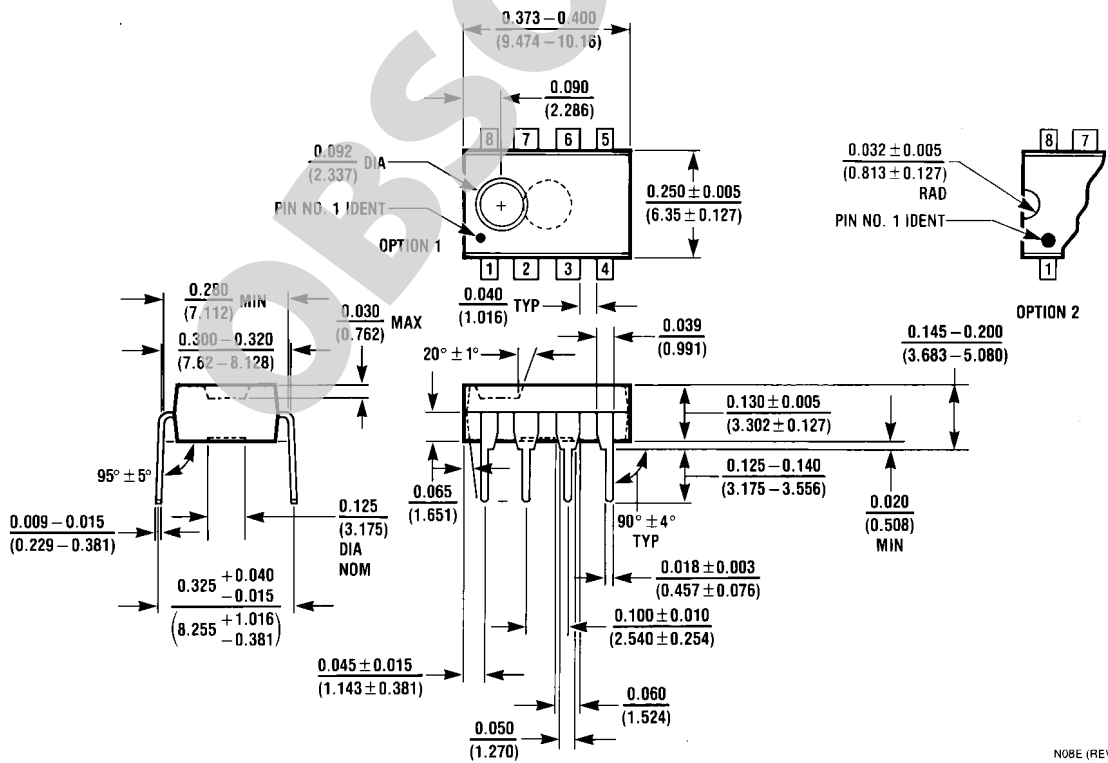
OBSO

$\frac{0.373-0.400}{(9.474-10.16)}$

$\frac{0.090}{(2.286)}$

8 7 6 5

$\frac{0.092}{(2.337)}$ DIA

PIN NO. 1 IDENT

OPTION 1

$\frac{0.250 \pm 0.005}{(6.35 \pm 0.127)}$

1 2 3 4

$\frac{0.040}{(1.016)}$ TYP

8 7

$\frac{0.032 \pm 0.005}{(0.813 \pm 0.127)}$ RAD

PIN NO. 1 IDENT

1

OPTION 2

$\frac{0.280}{(7.112)}$ MIN

$\frac{0.030}{(0.762)}$ MAX

$\frac{0.300-0.320}{(7.62-8.128)}$

$20° \pm 1°$

$\frac{0.039}{(0.991)}$

$\frac{0.145-0.200}{(3.683-5.080)}$

$\frac{0.130 \pm 0.005}{(3.302 \pm 0.127)}$

$95° \pm 5°$

$\frac{0.125-0.140}{(3.175-3.556)}$

$\frac{0.065}{(1.651)}$

$\frac{0.009-0.015}{(0.229-0.381)}$

$\frac{0.125}{(3.175)}$ DIA NOM

$90° \pm 4°$ TYP

$\frac{0.020}{(0.508)}$ MIN

$\frac{0.325 \begin{smallmatrix}+0.040\\-0.015\end{smallmatrix}}{\left(8.255 \begin{smallmatrix}+1.016\\-0.381\end{smallmatrix}\right)}$

$\frac{0.018 \pm 0.003}{(0.457 \pm 0.076)}$

$\frac{0.100 \pm 0.010}{(2.540 \pm 0.254)}$

$\frac{0.045 \pm 0.015}{(1.143 \pm 0.381)}$

$\frac{0.060}{(1.524)}$

$\frac{0.050}{(1.270)}$

N08E (RE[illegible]